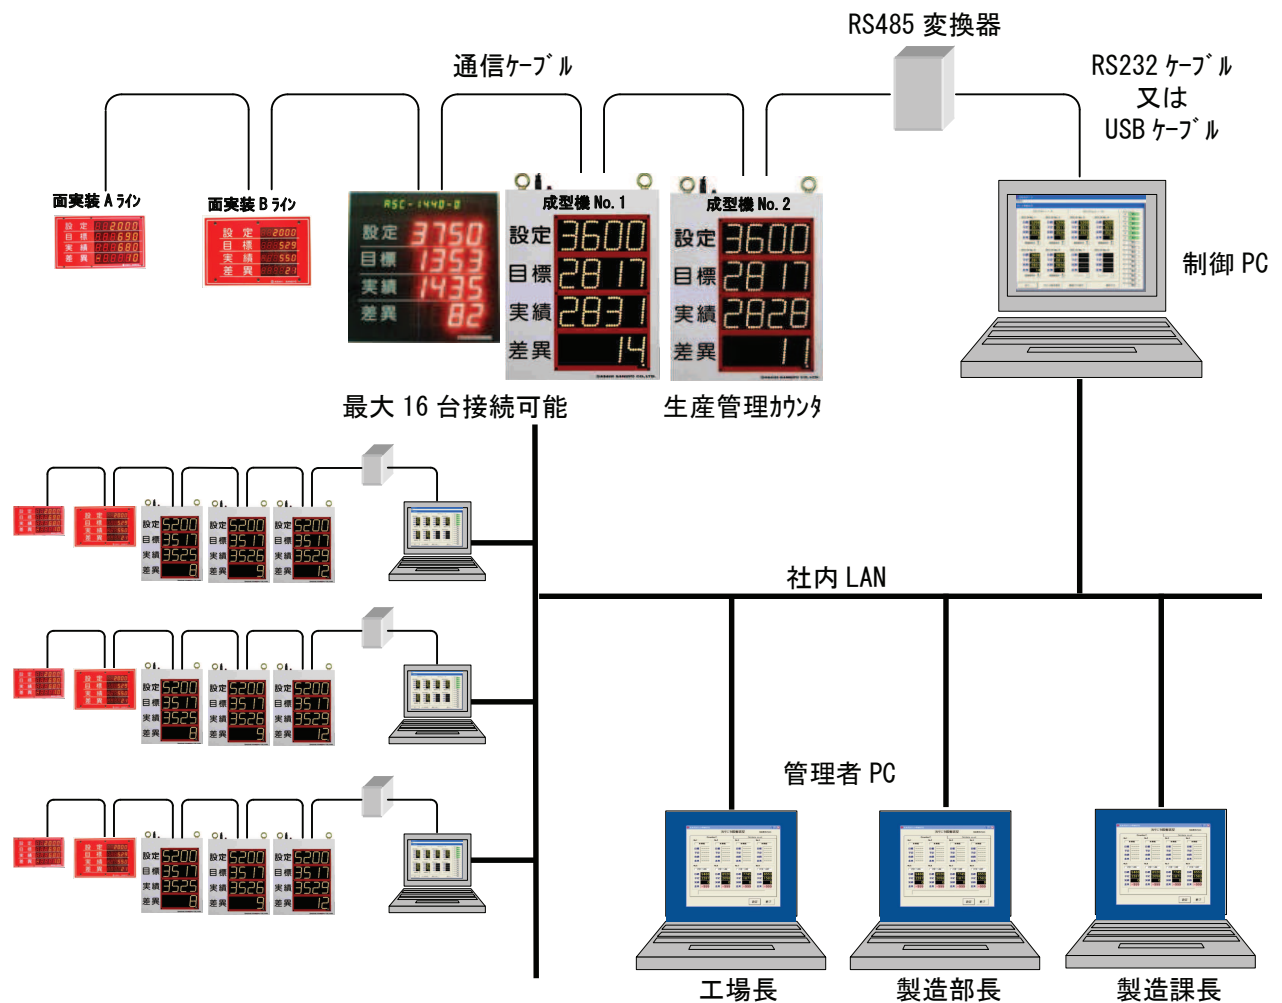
RS485 変換器

通信ケーブル

RS232 ケーブル
又は
USB ケーブル

面実装 A ライン
設定 2000
目標 690
実績 680
差異 10

面実装 B ライン
設定 2000
目標 529
実績 550
差異 21

ASC-1440-B
設定 3750
目標 1353
実績 1435
差異 82

成型機 No.1
設定 3600
目標 2817
実績 2831
差異 14

成型機 No.2
設定 3600
目標 2817
実績 2828
差異 11

制御 PC

最大 16 台接続可能

生産管理カウンタ

設定 5200
目標 3517
実績 3525
差異 8

設定 5200
目標 3517
実績 3526
差異 9

設定 5200
目標 3517
実績 3529
差異 12

社内 LAN

設定 5200
目標 3517
実績 3525
差異 8

設定 5200
目標 3517
実績 3526
差異 9

設定 5200
目標 3517
実績 3529
差異 12

管理者 PC

設定 5200
目標 3517
実績 3525
差異 8

設定 5200
目標 3517
実績 3526
差異 9

設定 5200
目標 3517
実績 3529
差異 12

工場長

製造部長

製造課長